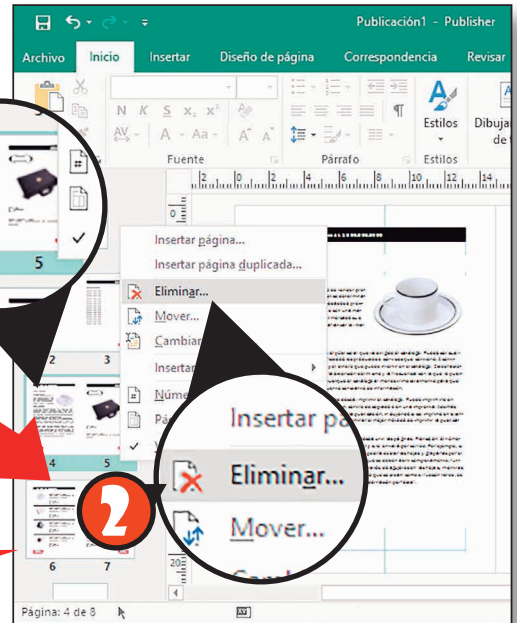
Publicación1 - Publisher

Archivo Inicio Insertar Diseño de página Correspondencia Revisar

N K S x, x²

A Aa

Fuente

Párrafo

Estilos

Estilos

Dibuja de

5

2 3

4 5

6 7

Insertar página...

Insertar página duplicada...

Eliminar...

Mover...

Cambiar

Insertar

Núme

Pá

Insertar pa

Eliminar...

Mover...

2

Página: 4 de 8